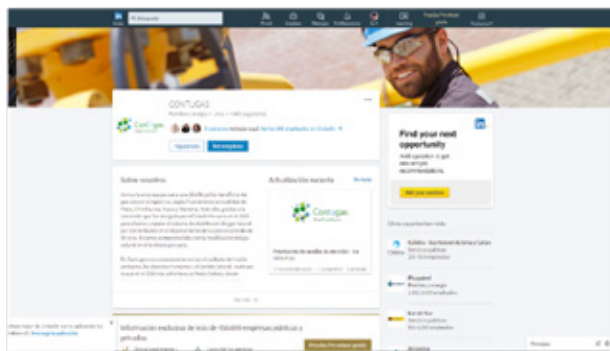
Búsqueda

CONTUGAS

Seguimos

Ver empleos

Sobre nosotros

Actualización reciente

Contugas

Find your next opportunity

Ver todo

Información exclusiva de más de 150.000 empresas públicas y privadas

Mensajes